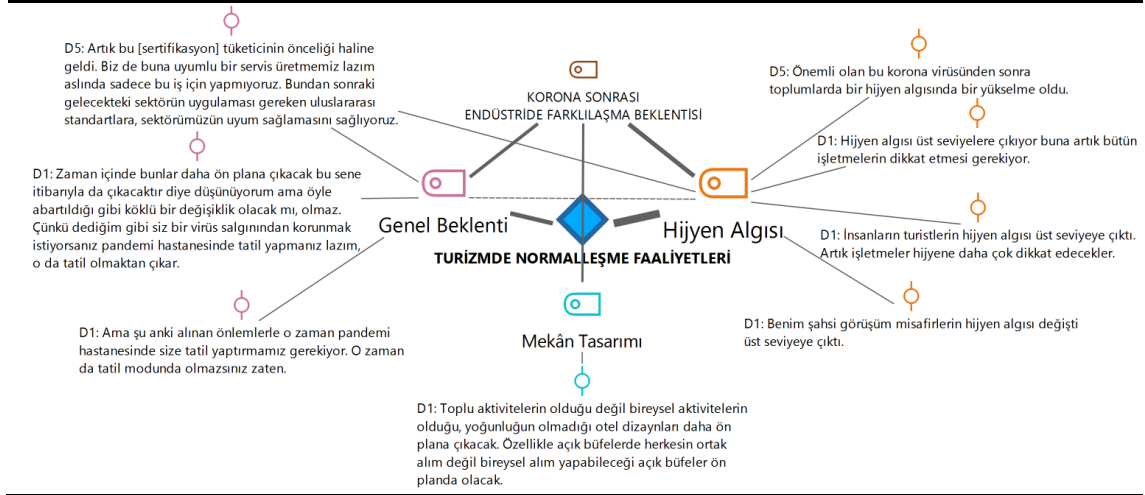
D5: Artık bu [sertifikasyon] tüketicinin önceliği haline geldi. Biz de buna uyumlu bir servis üretmemiz lazım aslında sadece bu iş için yapmıyoruz. Bundan sonraki gelecekteki sektörün uygulaması gereken uluslararası standartlara, sektörümüzün uyum sağlamasını sağlıyoruz.

KORONA SONRASI
ENDÜSTRİDE FARKLILAŞMA BEKLENTİSİ

D5: Önemli olan bu korona virüsünden sonra toplumlarda bir hijyen algısında bir yükselme oldu.

D1: Hijyen algısı üst seviyelere çıkıyor buna artık bütün işletmelerin dikkat etmesi gerekiyor.

D1: Zaman içinde bunlar daha ön plana çıkacak bu sene itibarıyla da çıkacaktır diye düşünüyorum ama öyle abartıldığı gibi köklü bir değişiklik olacak mı, olmaz. Çünkü dediğim gibi siz bir virüs salgınından korunmak istiyorsanız pandemi hastanesinde tatil yapmanız lazım, o da tatil olmaktan çıkar.

Genel Beklenti

Hijyen Algısı

D1: İnsanların turistlerin hijyen algısı üst seviyeye çıktı. Artık işletmeler hijyene daha çok dikkat edecekler.

TURİZMDE NORMALLEŞME FAALİYETLERİ

D1: Ama şu anki alınan önlemlerle o zaman pandemi hastanesinde size tatil yaptırmamız gerekiyor. O zaman da tatil modunda olmazsınız zaten.

Mekân Tasarımı

D1: Benim şahsi görüşüm misafirlerin hijyen algısı değişti üst seviyeye çıktı.

D1: Toplu aktivitelerin olduğu değil bireysel aktivitelerin olduğu, yoğunluğun olmadığı otel dizaynları daha ön plana çıkacak. Özellikle açık büfelerde herkesin ortak alım değil bireysel alım yapabileceği açık büfeler ön planda olacak.